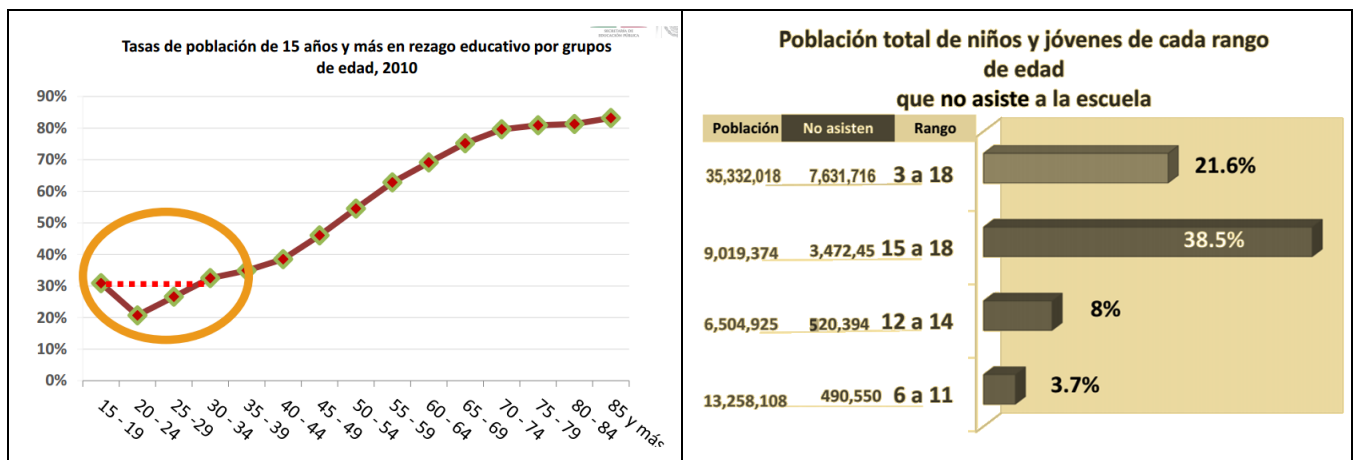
Tasas de población de 15 años y más en rezago educativo por grupos de edad, 2010

90%
80%
70%
60%
50%
40%
30%
20%
10%
0%

15 - 19
20 - 24
25 - 29
30 - 34
35 - 39
40 - 44
45 - 49
50 - 54
55 - 59
60 - 64
65 - 69
70 - 74
75 - 79
80 - 84
85 y más

Población total de niños y jóvenes de cada rango de edad que no asiste a la escuela

| Población | No asisten | Rango | |
|---|---|---|---|
| 35,332,018 | 7,631,716 | 3 a 18 | 21.6% |
| 9,019,374 | 3,472,45 | 15 a 18 | 38.5% |
| 6,504,925 | 520,394 | 12 a 14 | 8% |
| 13,258,108 | 490,550 | 6 a 11 | 3.7% |